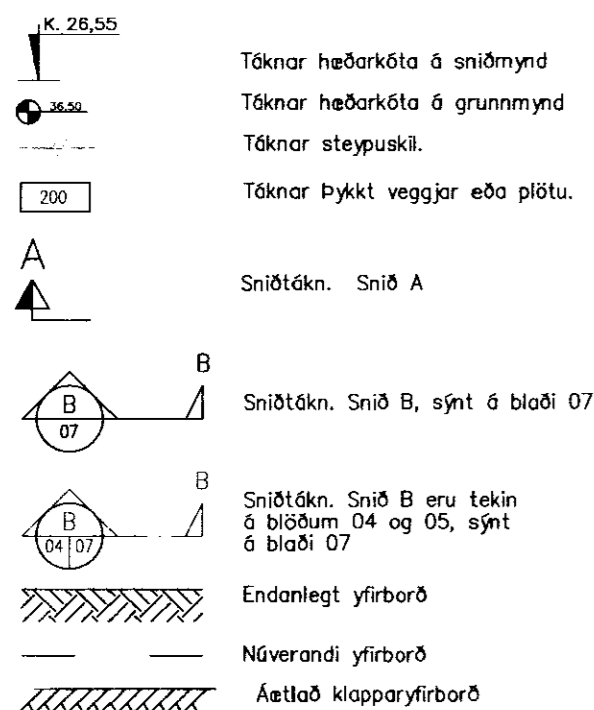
K. 26,55

Táknar hæðarkóta á sniðmynd

36,50

Táknar hæðarkóta á grunnmynd

Táknar steypuskil.

200

Táknar þykkt veggjar eða plötu.

A

Sniðtákn. Snið A

B

B

07

Sniðtákn. Snið B, sýnt á blaði 07

B

B

04 07

Sniðtákn. Snið B eru tekin á blöðum 04 og 05, sýnt á blaði 07

Endanlegt yfirborð

Núverandi yfirborð

Áætlað klapparyfirborð